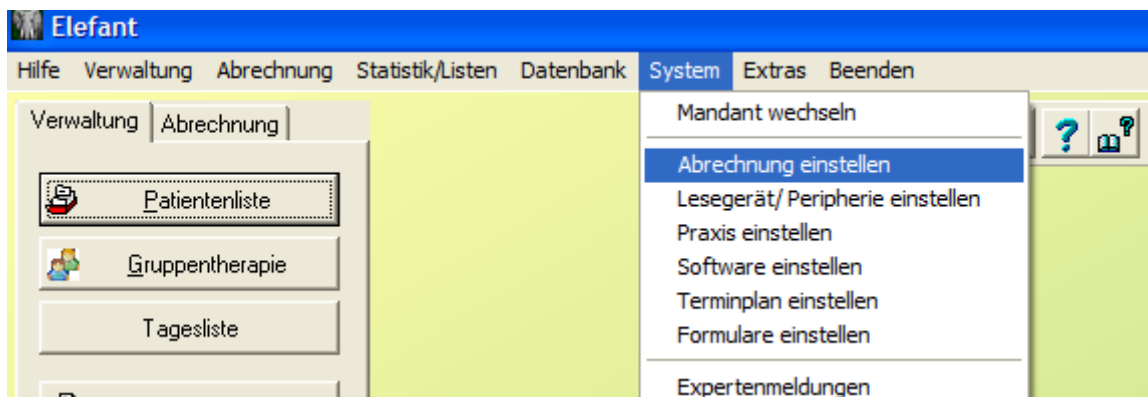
Elefant

Hilfe Verwaltung Abrechnung Statistik/Listen Datenbank System Extras Beenden

Verwaltung | Abrechnung

Patientenliste

Gruppentherapie

Tagesliste

Mandant wechseln

Abrechnung einstellen
Lesegerät/ Peripherie einstellen
Praxis einstellen
Software einstellen
Terminplan einstellen
Formulare einstellen

Expertenmeldungen

?